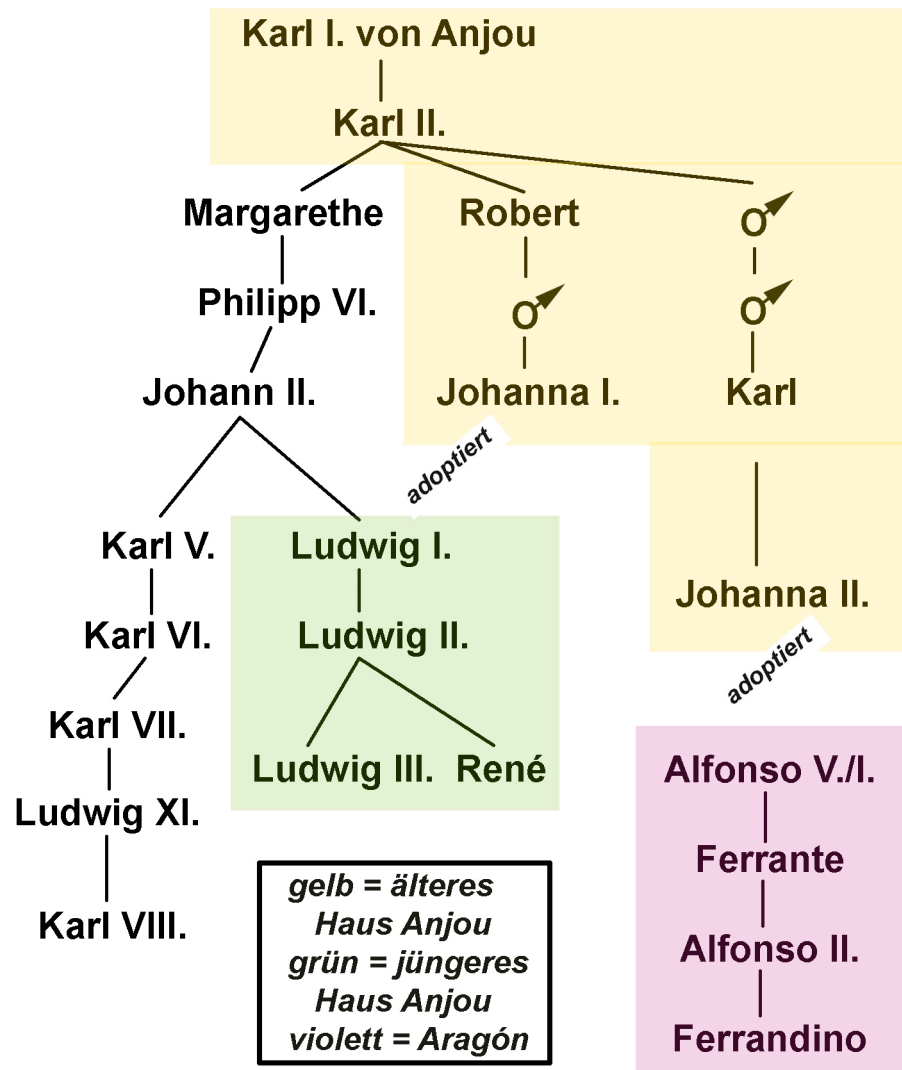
Karl I. von Anjou

Karl II.

Margarethe

Robert

♂

Philipp VI.

♂

♂

Johann II.

Johanna I.

Karl

adoptiert

Karl V.

Ludwig I.

Karl VI.

Ludwig II.

Johanna II.

adoptiert

Karl VII.

Ludwig III.

René

Alfonso V./I.

Ludwig XI.

Ferrante

gelb = älteres Haus Anjou
grün = jüngeres Haus Anjou
violett = Aragón

Karl VIII.

Alfonso II.

Ferrandino